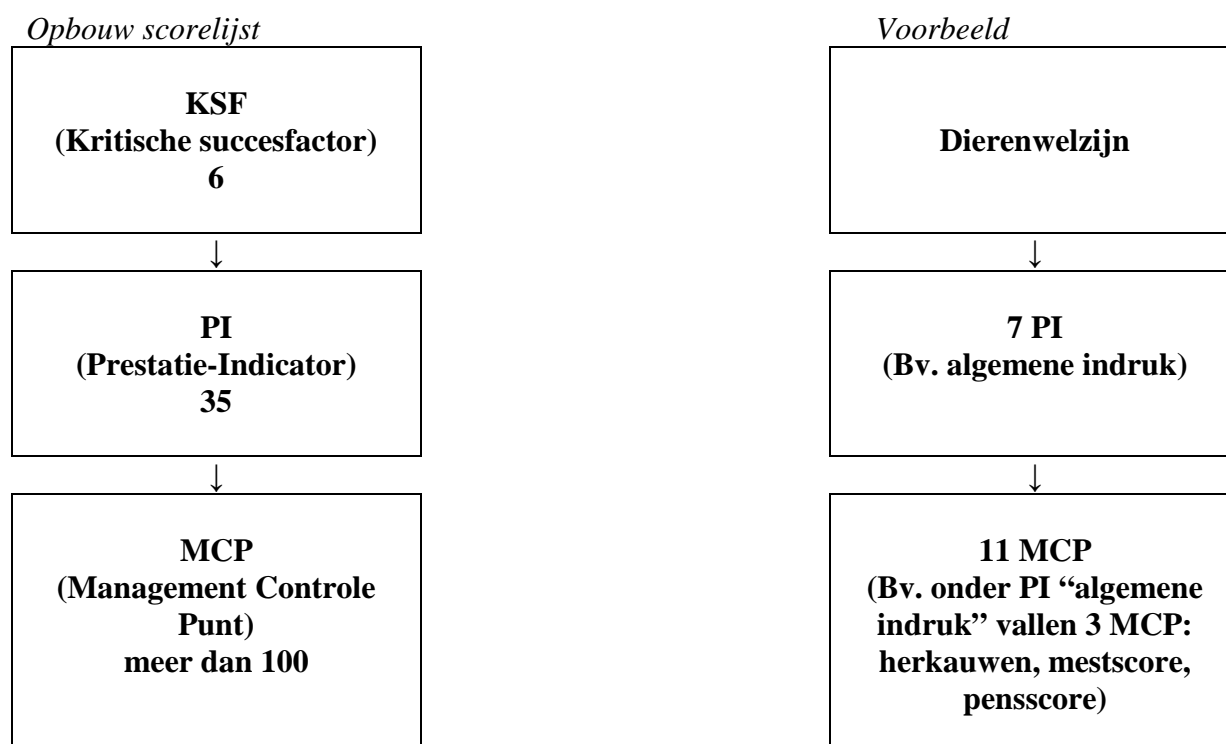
Opbouw scorelijst

KSF
(Kritische succesfactor)
6

↓

PI
(Prestatie-Indicator)
35

↓

MCP
(Management Controle Punt)
meer dan 100

Voorbeeld

Dierenwelzijn

↓

7 PI
(Bv. algemene indruk)

↓

11 MCP
(Bv. onder PI "algemene indruk" vallen 3 MCP: herkauwen, mestscore, pensscore)